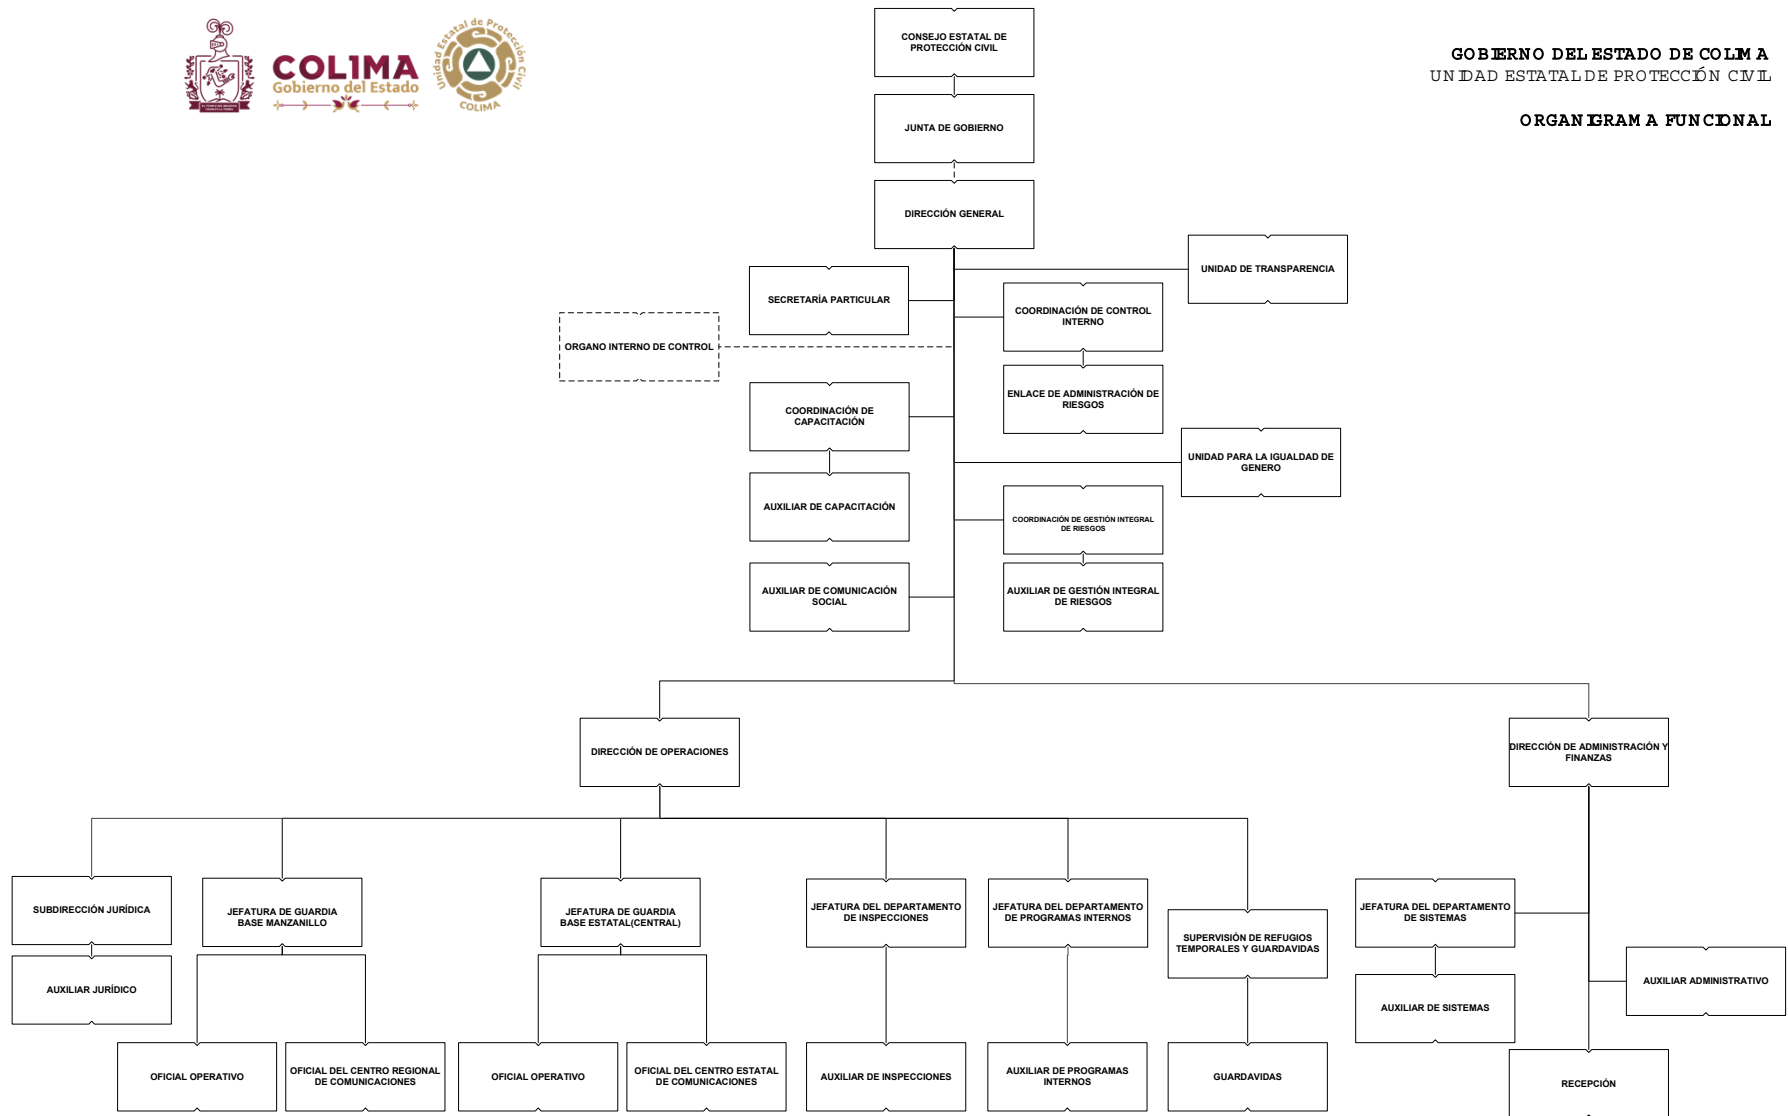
COLIMA
Gobierno del Estado

Unidad Estatal de Protección Civil
COLIMA

GOBIERNO DEL ESTADO DE COLIMA
UNIDAD ESTATAL DE PROTECCIÓN CIVIL

ORGANIGRAMA FUNCIONAL

CONSEJO ESTATAL DE PROTECCIÓN CIVIL

JUNTA DE GOBIERNO

DIRECCIÓN GENERAL

UNIDAD DE TRANSPARENCIA

SECRETARÍA PARTICULAR

COORDINACIÓN DE CONTROL INTERNO

ORGANO INTERNO DE CONTROL

ENLACE DE ADMINISTRACIÓN DE RIESGOS

COORDINACIÓN DE CAPACITACIÓN

UNIDAD PARA LA IGUALDAD DE GENERO

AUXILIAR DE CAPACITACIÓN

COORDINACIÓN DE GESTIÓN INTEGRAL DE RIESGOS

AUXILIAR DE COMUNICACIÓN SOCIAL

AUXILIAR DE GESTIÓN INTEGRAL DE RIESGOS

DIRECCIÓN DE OPERACIONES

DIRECCIÓN DE ADMINISTRACIÓN Y FINANZAS

SUBDIRECCIÓN JURÍDICA

JEFATURA DE GUARDIA BASE MANZANILLO

JEFATURA DE GUARDIA BASE ESTATAL(CENTRAL)

JEFATURA DEL DEPARTAMENTO DE INSPECCIONES

JEFATURA DEL DEPARTAMENTO DE PROGRAMAS INTERNOS

SUPERVISIÓN DE REFUGIOS TEMPORALES Y GUARDAVIDAS

JEFATURA DEL DEPARTAMENTO DE SISTEMAS

AUXILIAR JURÍDICO

AUXILIAR ADMINISTRATIVO

AUXILIAR DE SISTEMAS

OFICIAL OPERATIVO

OFICIAL DEL CENTRO REGIONAL DE COMUNICACIONES

OFICIAL OPERATIVO

OFICIAL DEL CENTRO ESTATAL DE COMUNICACIONES

AUXILIAR DE INSPECCIONES

AUXILIAR DE PROGRAMAS INTERNOS

GUARDAVIDAS

RECEPCIÓN